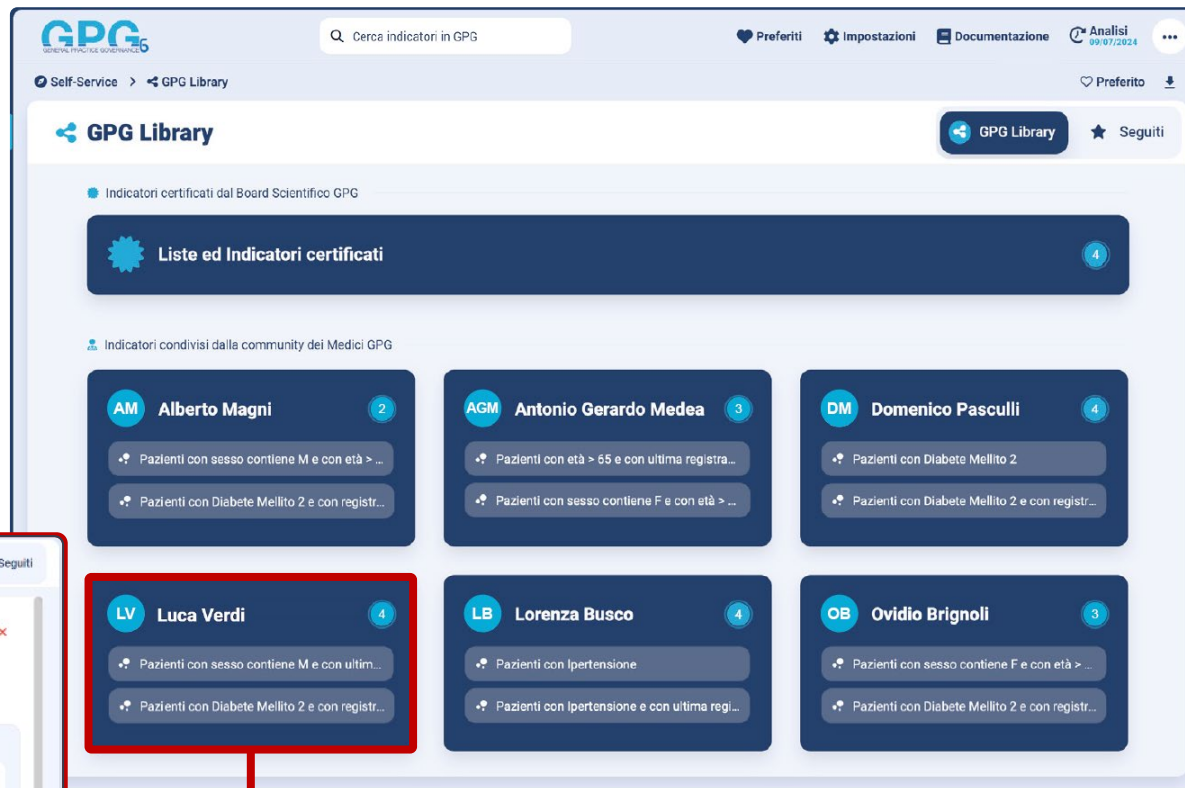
GPG
GENERAL PRACTICE GOVERNANCE 6

Cerca indicatori in GPG

Preferiti
Impostazioni
Documentazione
Analisi 09/07/2024
...

Self-Service > GPG Library

Preferito

GPG Library

GPG Library
Seguiti

Indicatori certificati dal Board Scientifico GPG

Liste ed Indicatori certificati 4

Indicatori condivisi dalla community dei Medici GPG

AM Alberto Magni 2
Pazienti con sesso contiene M e con età > ...
Pazienti con Diabete Mellito 2 e con registr...

AGM Antonio Gerardo Medea 3
Pazienti con età > 65 e con ultima registra...
Pazienti con sesso contiene F e con età > ...

DM Domenico Pasculli 4
Pazienti con Diabete Mellito 2
Pazienti con Diabete Mellito 2 e con registr...

Seguiti

LV Luca Verdi 4
Pazienti con sesso contiene M e con ultim...
Pazienti con Diabete Mellito 2 e con registr...

LB Lorenza Busco 4
Pazienti con Ipertensione
Pazienti con Ipertensione e con ultima regi...

OB Ovidio Brignoli 3
Pazienti con sesso contiene F e con età > ...
Pazienti con Diabete Mellito 2 e con registr...